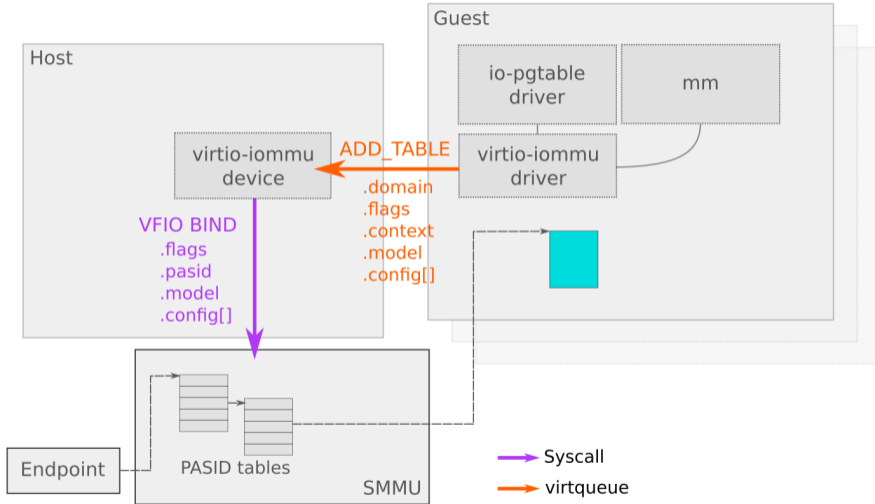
Guest

Host

io-pgtable driver

mm

virtio-iommu device

ADD_TABLE

virtio-iommu driver

.domain
.flags
.context
.model
.config[]

VFIO BIND
.flags
.pasid
.model
.config[]

PASID tables

SMMU

Endpoint

Syscall

virtqueue